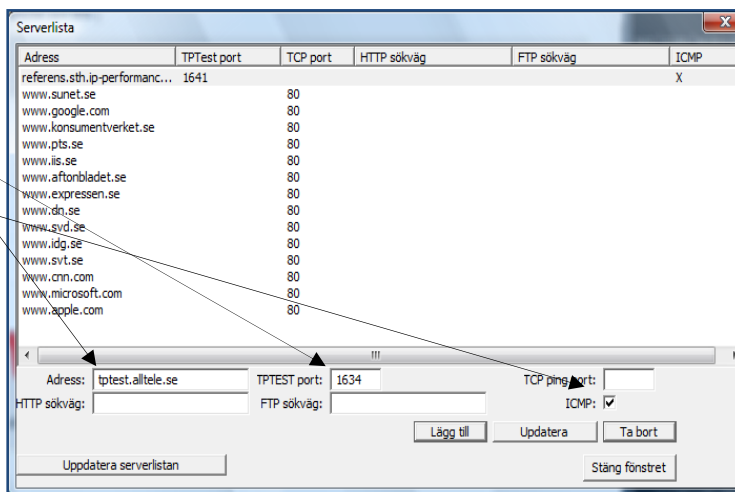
Serverlista

| Adress | TPTest port | TCP port | HTTP sökväg | FTP sökväg | ICMP |
|---|---|---|---|---|---|
| referens.sth.ip-performanc... | 1641 | | | | X |
| www.sunet.se | | 80 | | | |
| www.google.com | | 80 | | | |
| www.konsumentverket.se | | 80 | | | |
| www.pts.se | | 80 | | | |
| www.iis.se | | 80 | | | |
| www.aftonbladet.se | | 80 | | | |
| www.expressen.se | | 80 | | | |
| www.dn.se | | 80 | | | |
| www.svd.se | | 80 | | | |
| www.idg.se | | 80 | | | |
| www.svt.se | | 80 | | | |
| www.cnn.com | | 80 | | | |
| www.microsoft.com | | 80 | | | |
| www.apple.com | | 80 | | | |

III

Adress: tptest.alltele.se
TPTEST port: 1634
TCP ping port:
HTTP sökväg:
FTP sökväg:
ICMP: ☑

Lägg till
Uppdatera
Ta bort

Uppdatera serverlistan
Stäng fönstret